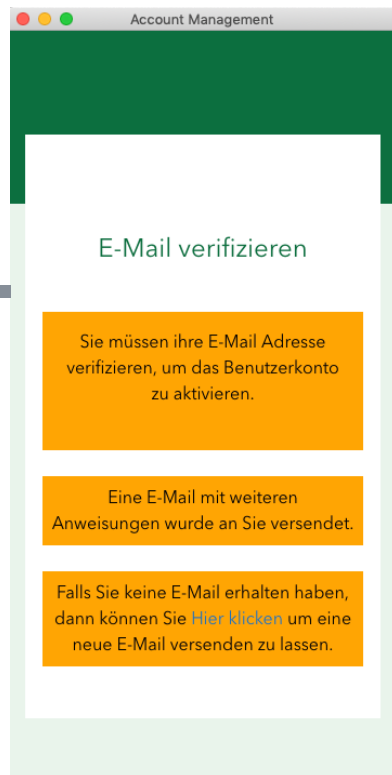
Account Management

E-Mail verifizieren

Sie müssen ihre E-Mail Adresse verifizieren, um das Benutzerkonto zu aktivieren.

Eine E-Mail mit weiteren Anweisungen wurde an Sie versendet.

Falls Sie keine E-Mail erhalten haben, dann können Sie Hier klicken um eine neue E-Mail versenden zu lassen.